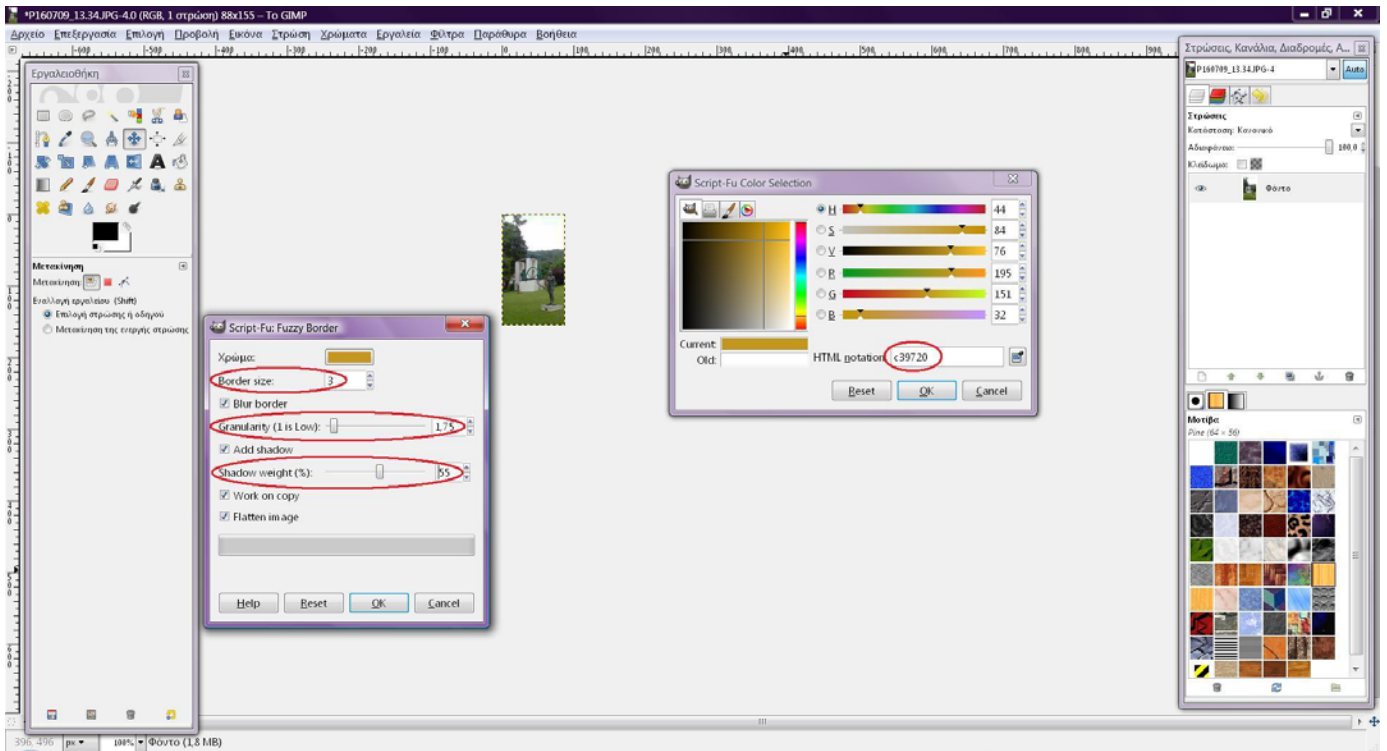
*P160709_13.34.JPG-4.0 (RGB, 1 στρώση) 88x155 – Το GIMP

Αρχείο Επεξεργασία Επιλογή Προβολή Εικόνα Στρώση Χρώματα Εργαλεία Φίλτρα Παράθυρα Βοήθεια

-600 -500 -400 -300 -200 -100 0 100 200 300 400 500 600 700 800 900

Εργαλειοθήκη

Μετακίνηση
Μετακίνηση:
Εναλλαγή εργαλείου (Shift)
Επιλογή στρώσης ή οδηγού
Μετακίνηση της ενεργής στρώσης

Script-Fu: Fuzzy Border
Χρώμα:
Border size: 3
Blur border
Granularity (1 is Low): 1,75
Add shadow
Shadow weight (%): 55
Work on copy
Flatten image
Help Reset OK Cancel

Script-Fu Color Selection
H 44
S 84
V 76
R 195
G 151
B 32
Current:
Old:
HTML notation: c39720
Reset OK Cancel

Στρώσεις, Κανάλια, Διαδρομές, A...
P160709_13.34.JPG-4
Auto
Στρώσεις
Κατάσταση: Κανονικό
Αδιαφάνεια: 100,0
Κλείδωμα:
Φόντο

Μοτίβα
Pine (64 × 56)

396, 496 px 100% Φόντο (1,8 MB)